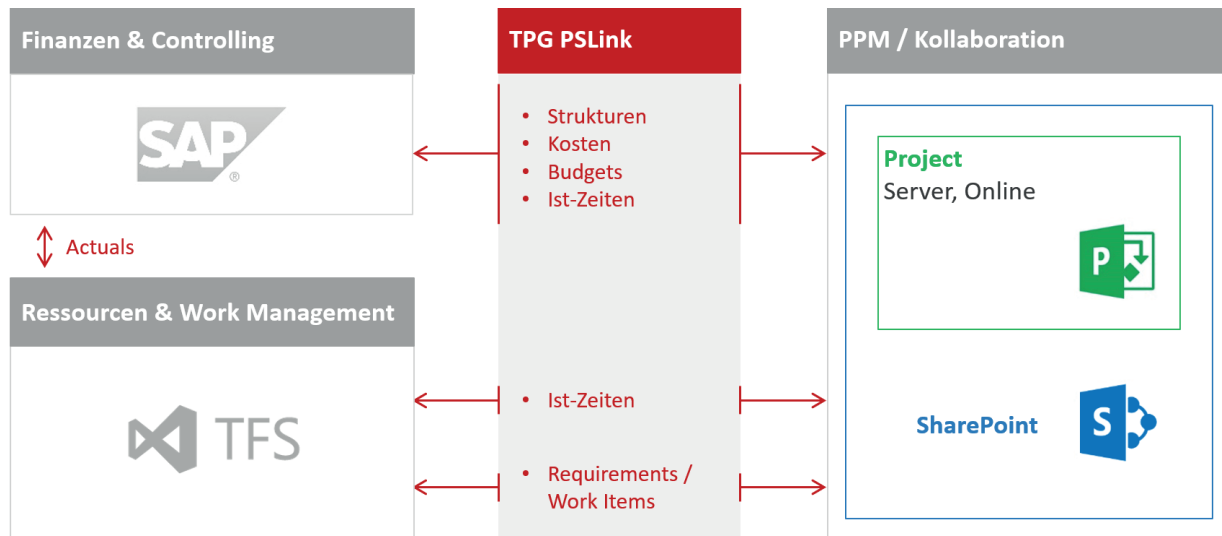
Finanzen & Controlling

SAP

Actuals

Ressourcen & Work Management

TFS

TPG PSLink

- Strukturen
- Kosten
- Budgets
- Ist-Zeiten

- Ist-Zeiten

- Requirements / Work Items

PPM / Kollaboration

Project
Server, Online

P

SharePoint

S